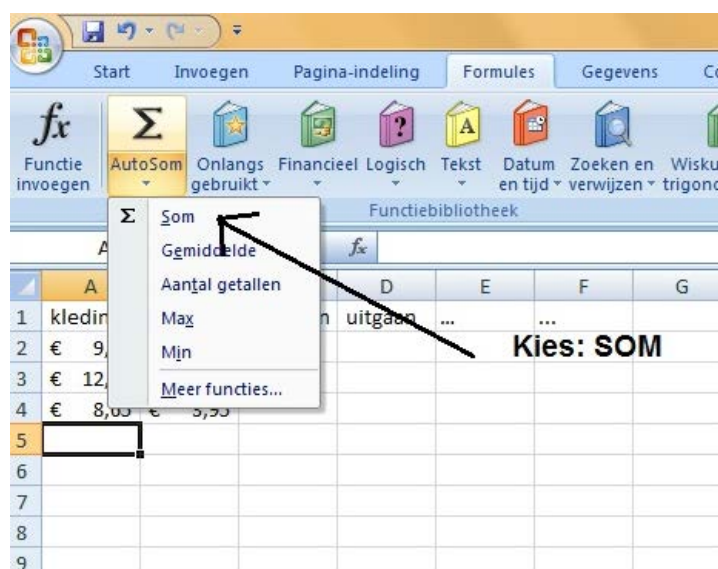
Start Invoegen Pagina-indeling Formules Gegevens C

Functie invoegen
AutoSom
Onlangs gebruikt
Financieel
Logisch
Tekst
Datum en tijd
Zoeken en verwijzen
Wisku trigon

Functiebibliotheek

Som
Gemiddelde
Aantal getallen
Max
Min
Meer functies...

A
$f_x$

| | A | B | C | D | E | F | G |
|---|---|---|---|---|---|---|---|
| 1 | kledin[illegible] | | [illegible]n | uitgaan | ... | ... | |
| 2 | € 9,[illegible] | | | | | | |
| 3 | € 12,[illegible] | | | | | | |
| 4 | € 8,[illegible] | € 3,95 | | | | | |
| 5 | | | | | | | |
| 6 | | | | | | | |
| 7 | | | | | | | |
| 8 | | | | | | | |
| 9 | | | | | | | |

Kies: SOM